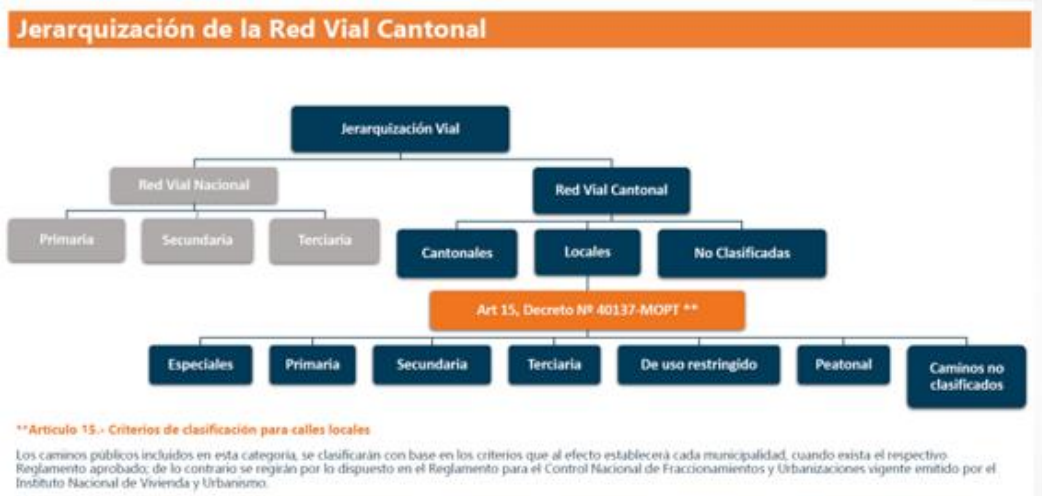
Jerarquización de la Red Vial Cantonal

Jerarquización Vial

Red Vial Nacional

Red Vial Cantonal

Primaria

Secundaria

Terciaria

Cantonales

Locales

No Clasificadas

Art 15, Decreto Nº 40137-MOPT **

Especiales

Primaria

Secundaria

Terciaria

De uso restringido

Peatonal

Caminos no clasificados

**Artículo 15.- Criterios de clasificación para calles locales

Los caminos públicos incluidos en esta categoría, se clasificarán con base en los criterios que al efecto establecerá cada municipalidad, cuando exista el respectivo Reglamento aprobado; de lo contrario se regirán por lo dispuesto en el Reglamento para el Control Nacional de Fraccionamientos y Urbanizaciones vigente emitido por el Instituto Nacional de Vivienda y Urbanismo.